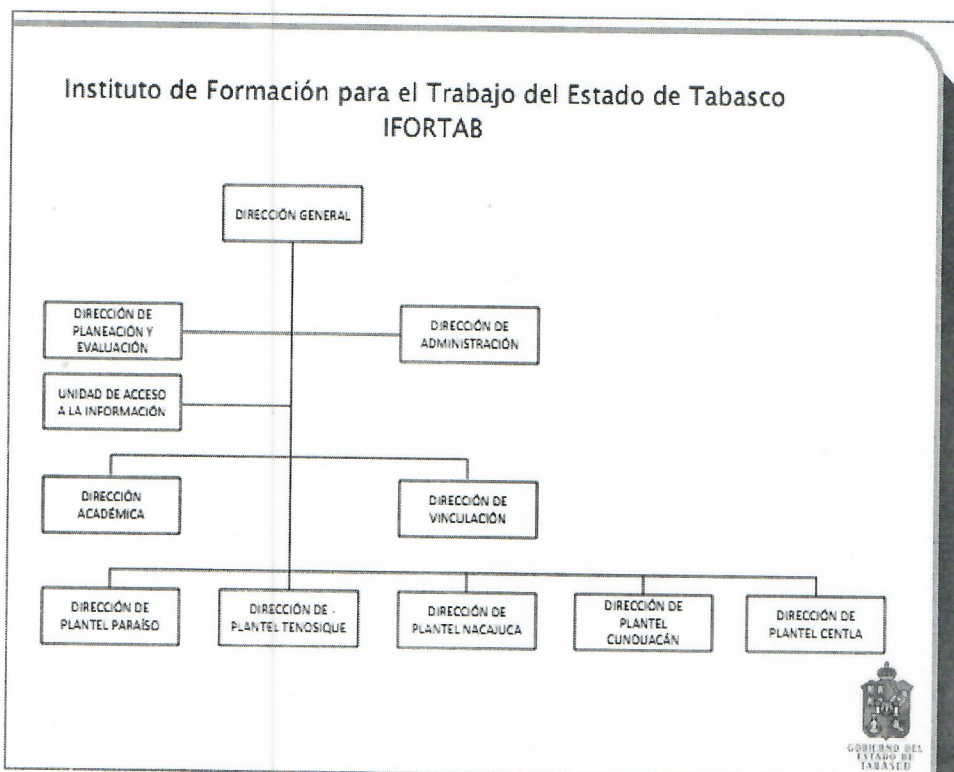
Instituto de Formación para el Trabajo del Estado de Tabasco
IFORTAB

DIRECCIÓN GENERAL

DIRECCIÓN DE PLANEACIÓN Y EVALUACIÓN

DIRECCIÓN DE ADMINISTRACIÓN

UNIDAD DE ACCESO A LA INFORMACIÓN

DIRECCIÓN ACADÉMICA

DIRECCIÓN DE VINCULACIÓN

DIRECCIÓN DE PLANTEL PARAÍSO

DIRECCIÓN DE PLANTEL TENOSIQUE

DIRECCIÓN DE PLANTEL NACAJUCA

DIRECCIÓN DE PLANTEL CUNDUACÁN

DIRECCIÓN DE PLANTEL CENTLA

GOBIERNO DEL ESTADO DE TABASCO